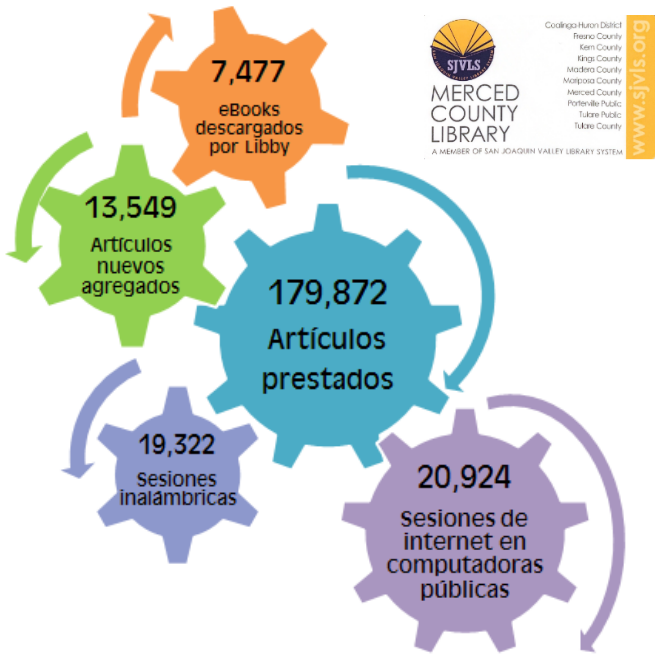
7,477
eBooks descargados por Libby

SJVLS
MERCED COUNTY LIBRARY
A MEMBER OF SAN JOAQUIN VALLEY LIBRARY SYSTEM

Coalinga-Huron District
Fresno County
Kern County
Kings County
Madera County
Mariposa County
Merced County
Porterville Public
Tulare Public
Tulare County

www.sjvls.org

13,549
Artículos nuevos agregados

179,872
Artículos prestados

19,322
Sesiones inalámbricas

20,924
Sesiones de internet en computadoras públicas